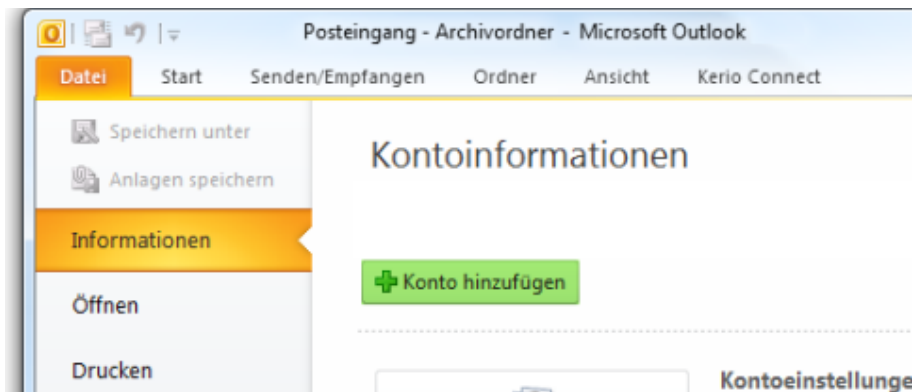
Posteingang - Archivordner - Microsoft Outlook

Datei Start Senden/Empfangen Ordner Ansicht Kerio Connect

Speichern unter
Anlagen speichern
Informationen
Öffnen
Drucken

Kontoinformationen

Konto hinzufügen

Kontoeinstellunge